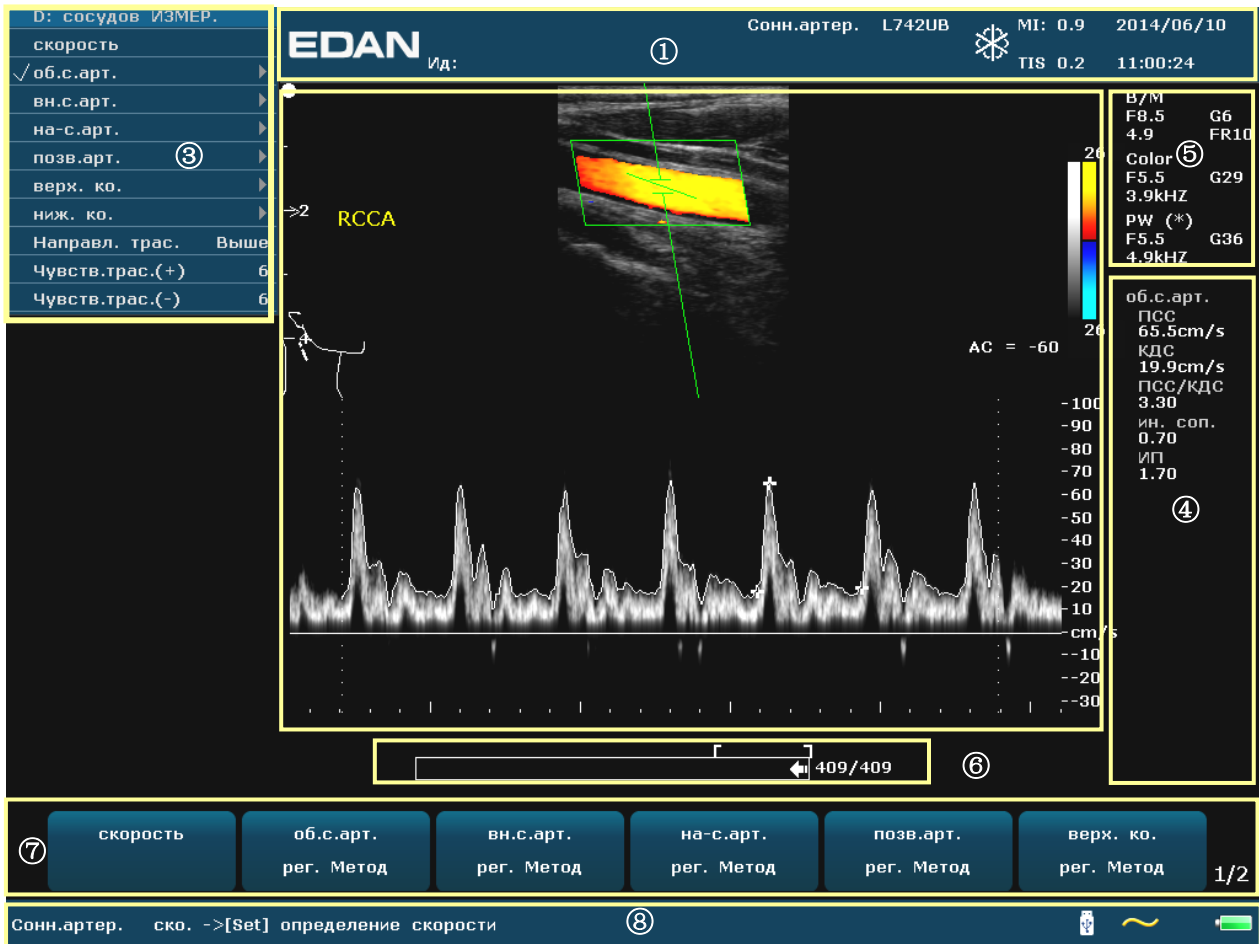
D: сосудов ИЗМЕР.
скорость
√об.с.арт.
вн.с.арт.
на-с.арт.
позв.арт.
верх. ко.
ниж. ко.
Направл. трас. Выше
Чувств.трас.(+) 6
Чувств.трас.(-) 6

③

EDAN Ид:
Сонн.артер. L742UB
MI: 0.9 2014/06/10
TIS 0.2 11:00:24

①

B/M
F8.5 G6
4.9 FR10
Color
F5.5 G29
3.9kHZ
PW (*)
F5.5 G36
4.9kHZ

⑤

2
RCCA
26
26
AC = -60

-100
-90
-80
-70
-60
-50
-40
-30
-20
-10
cm/s
--10
--20
--30

об.с.арт.
ПСС
65.5cm/s
КДС
19.9cm/s
ПСС/КДС
3.30
ин. соп.
0.70
ИП
1.70

④

409/409

⑥

⑦

| скорость | об.с.арт. рег. Метод | вн.с.арт. рег. Метод | на-с.арт. рег. Метод | позв.арт. рег. Метод | верх. ко. рег. Метод |
|---|---|---|---|---|---|

1/2

Сонн.артер. ско. ->[Set] определение скорости

⑧